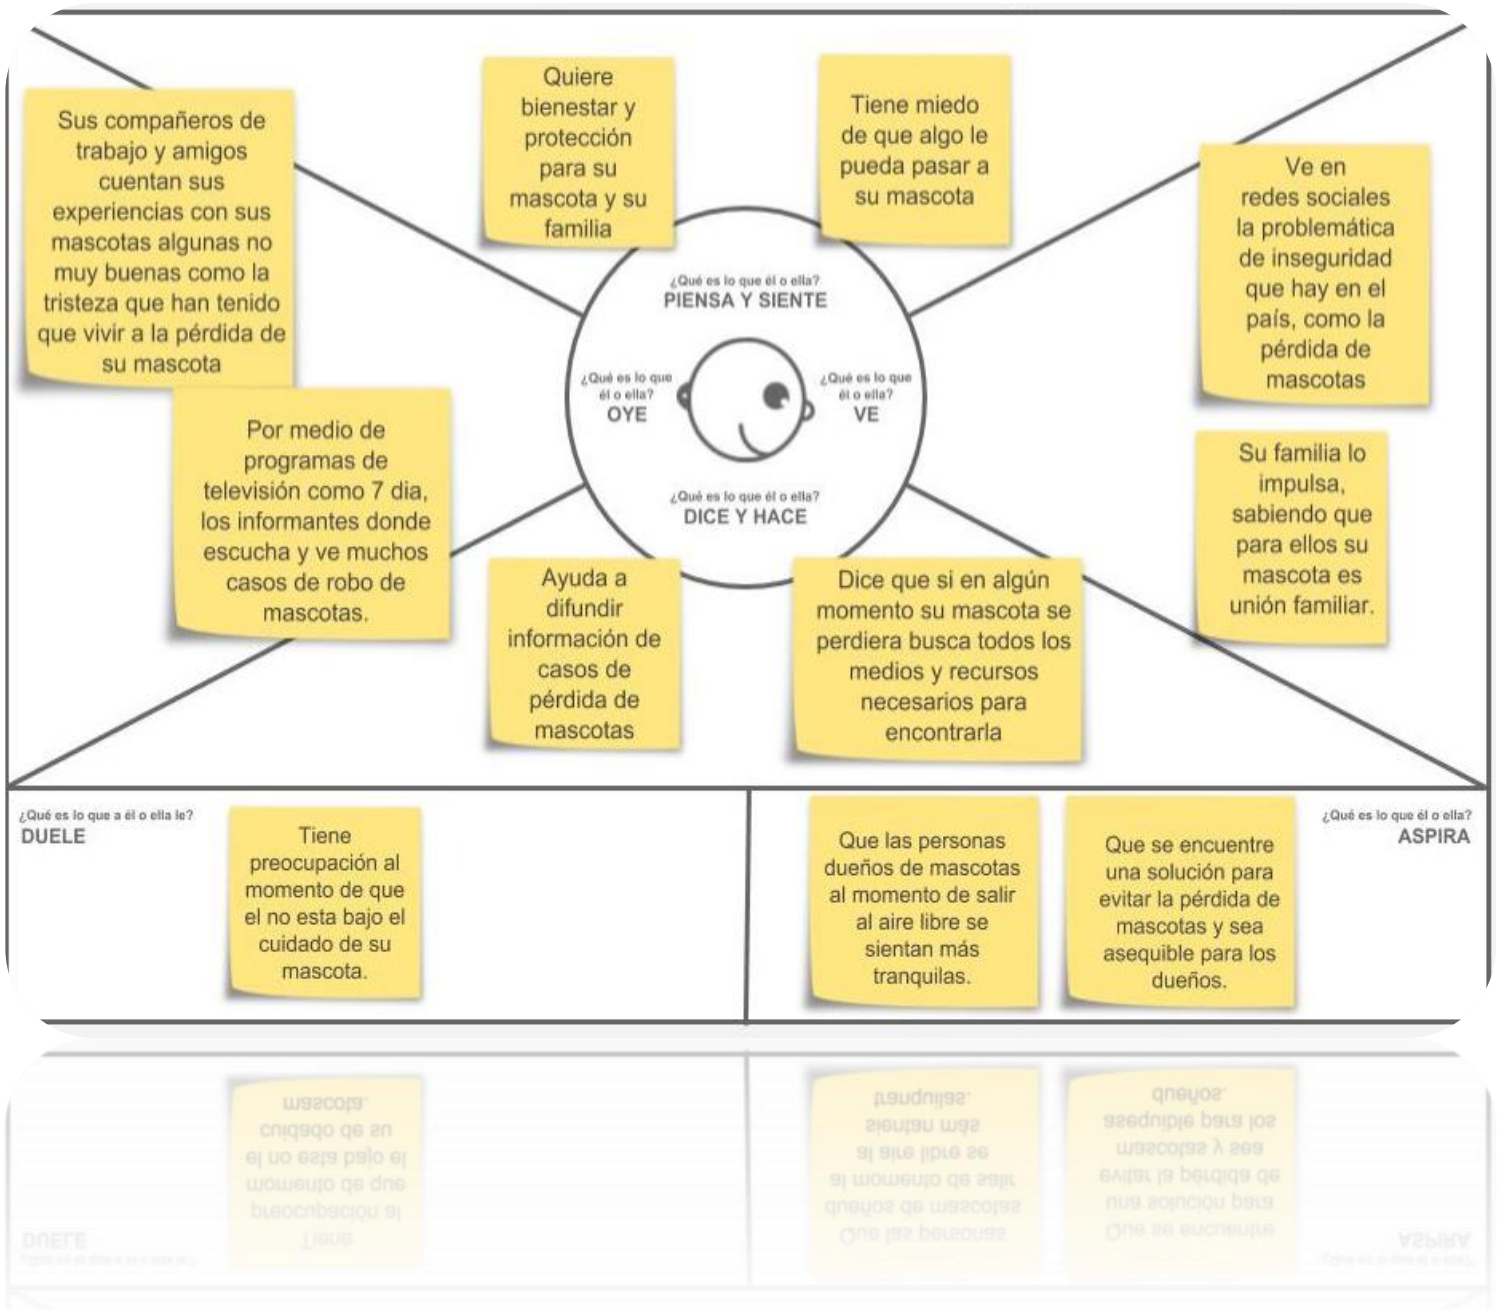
Sus compañeros de trabajo y amigos cuentan sus experiencias con sus mascotas algunas no muy buenas como la tristeza que han tenido que vivir a la pérdida de su mascota

Quiere bienestar y protección para su mascota y su familia

Tiene miedo de que algo le pueda pasar a su mascota

Ve en redes sociales la problemática de inseguridad que hay en el país, como la pérdida de mascotas

¿Qué es lo que él o ella?
PIENSA Y SIENTE

¿Qué es lo que él o ella?
OYE

¿Qué es lo que él o ella?
VE

¿Qué es lo que él o ella?
DICE Y HACE

Por medio de programas de televisión como 7 dia, los informantes donde escucha y ve muchos casos de robo de mascotas.

Su familia lo impulsa, sabiendo que para ellos su mascota es unión familiar.

Ayuda a difundir información de casos de pérdida de mascotas

Dice que si en algún momento su mascota se perdiera busca todos los medios y recursos necesarios para encontrarla

¿Qué es lo que a él o ella le?
DUELE

Tiene preocupación al momento de que el no esta bajo el cuidado de su mascota.

Que las personas dueños de mascotas al momento de salir al aire libre se sientan más tranquilas.

Que se encuentre una solución para evitar la pérdida de mascotas y sea asequible para los dueños.

¿Qué es lo que él o ella?
ASPIRA